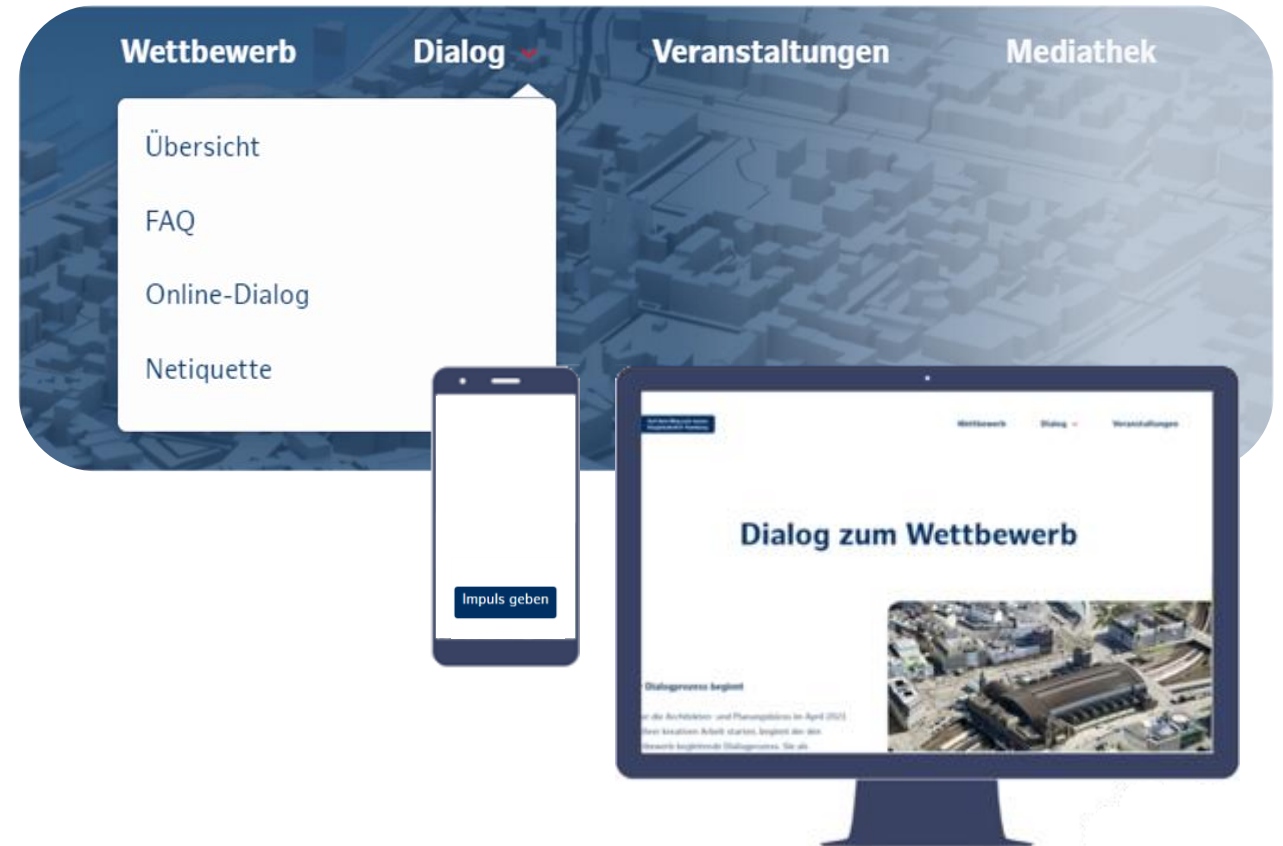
Wettbewerb
Dialog
Veranstaltungen
Mediathek

Übersicht

FAQ

Online-Dialog

Netiquette

Impuls geben

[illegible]

Wettbewerb
Dialog
Veranstaltungen

Dialog zum Wettbewerb

Dialogprozess beginnt

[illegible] die Architekten- und Planungsbüros im April 2021 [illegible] kreativen Arbeit starten, beginnt der den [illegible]bewerb begleitende Dialogprozess. Sie als